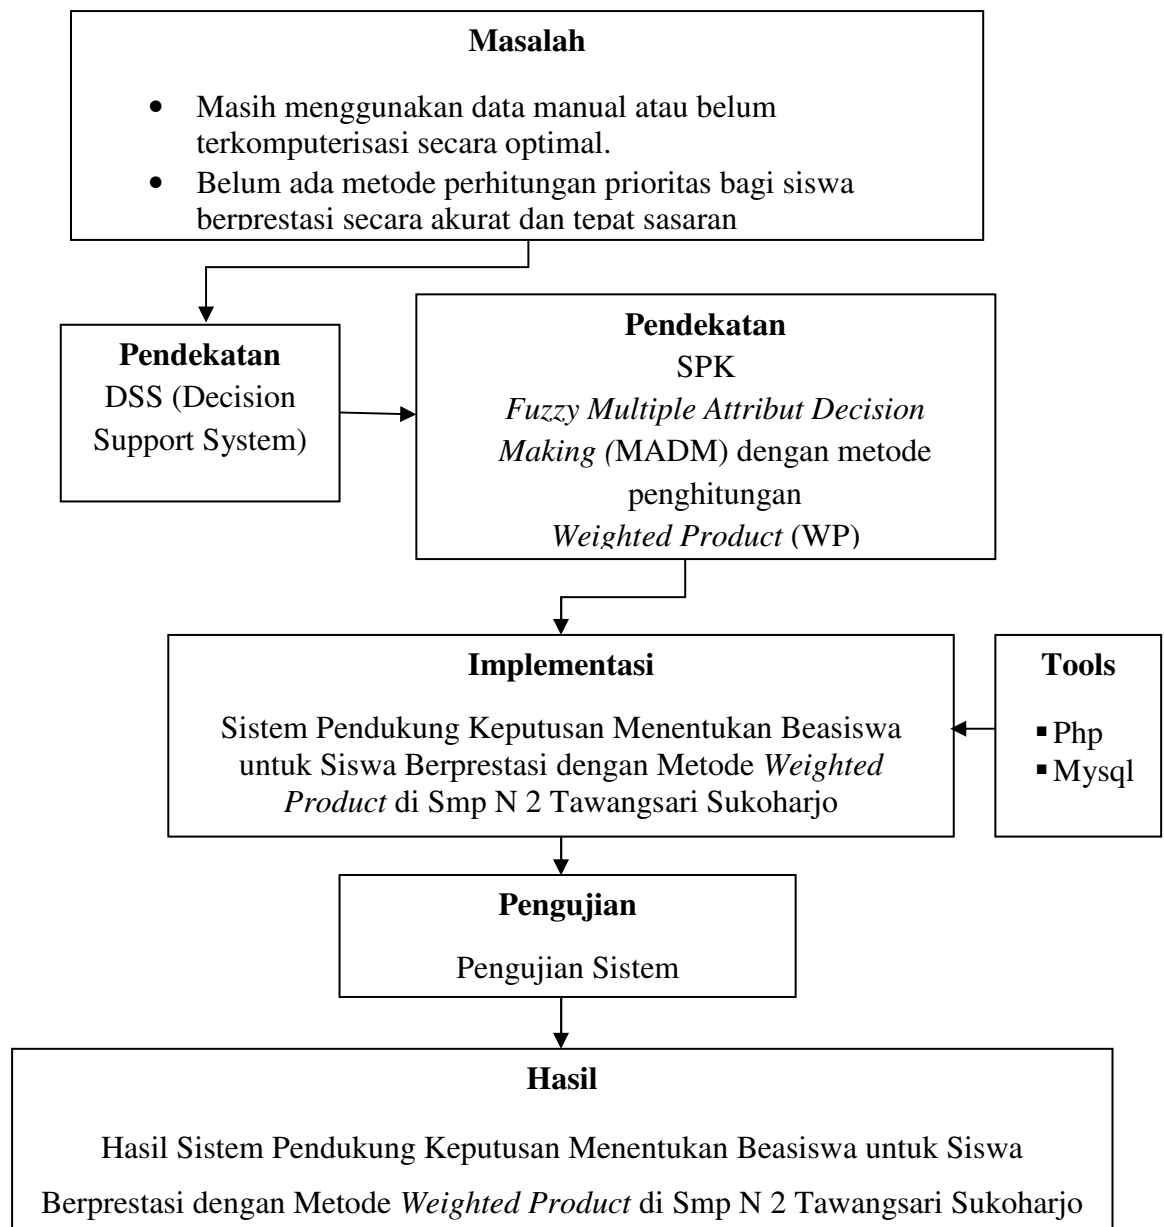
**Masalah**

- Masih menggunakan data manual atau belum terkomputerisasi secara optimal.
- Belum ada metode perhitungan prioritas bagi siswa berprestasi secara akurat dan tepat sasaran

**Pendekatan**
DSS (Decision Support System)

**Pendekatan**
SPK
*Fuzzy Multiple Attribut Decision Making (*MADM) dengan metode penghitungan
*Weighted Product* (WP)

**Implementasi**

Sistem Pendukung Keputusan Menentukan Beasiswa untuk Siswa Berprestasi dengan Metode *Weighted Product* di Smp N 2 Tawangsari Sukoharjo

**Tools**

- Php
- Mysql

**Pengujian**

Pengujian Sistem

**Hasil**

Hasil Sistem Pendukung Keputusan Menentukan Beasiswa untuk Siswa Berprestasi dengan Metode *Weighted Product* di Smp N 2 Tawangsari Sukoharjo